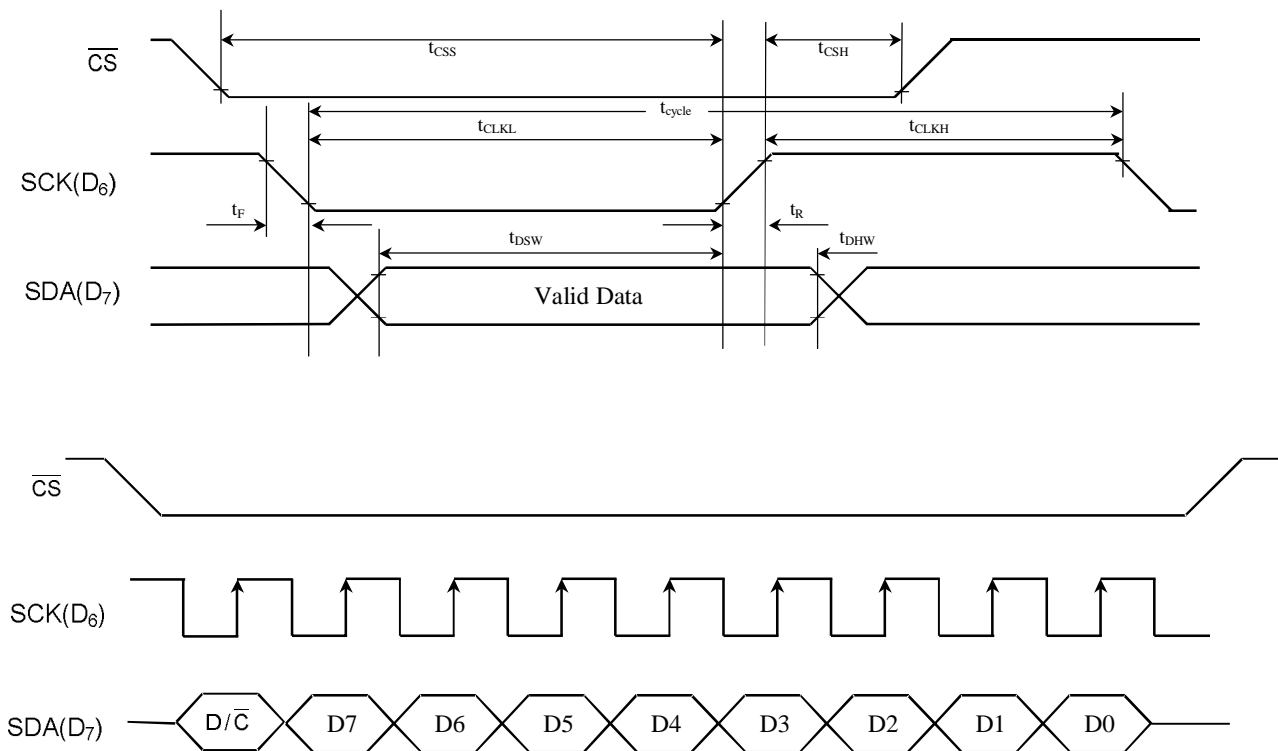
$\overline{CS}$

$t_{CSS}$

$t_{CSH}$

$t_{cycle}$

$t_{CLKL}$

$t_{CLKH}$

SCK($D_6$)

$t_F$

$t_R$

$t_{DSW}$

$t_{DHW}$

SDA($D_7$)

Valid Data

$\overline{CS}$

SCK($D_6$)

SDA($D_7$)

D/$\overline{C}$ D7 D6 D5 D4 D3 D2 D1 D0